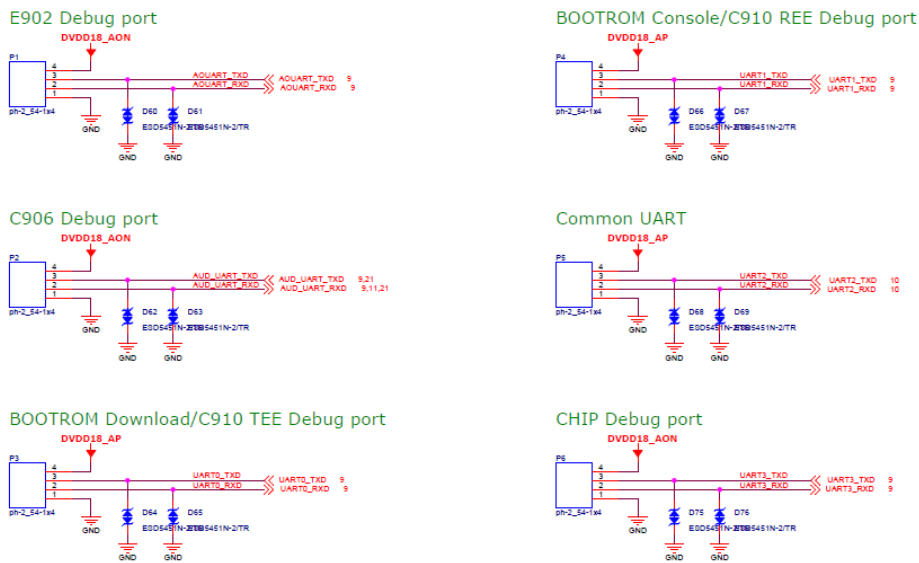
E902 Debug port

DVDD18_AON

P1
4
3
2
1
ph-2_54-1x4
GND
AOUART_TXD
AOUART_RXD
AOUART_TXD 9
AOUART_RXD 9
D60
D61
ESD5451N-2/TR
ESD5451N-2/TR
GND
GND

BOOTROM Console/C910 REE Debug port

DVDD18_AP

P4
4
3
2
1
ph-2_54-1x4
GND
UART1_TXD
UART1_RXD
UART1_TXD 9
UART1_RXD 9
D66
D67
ESD5451N-2/TR
ESD5451N-2/TR
GND
GND

C906 Debug port

DVDD18_AON

P2
4
3
2
1
ph-2_54-1x4
GND
AUD_UART_TXD
AUD_UART_RXD
AUD_UART_TXD 9,21
AUD_UART_RXD 9,11,21
D62
D63
ESD5451N-2/TR
ESD5451N-2/TR
GND
GND

Common UART

DVDD18_AP

P5
4
3
2
1
ph-2_54-1x4
GND
UART2_TXD
UART2_RXD
UART2_TXD 10
UART2_RXD 10
D68
D69
ESD5451N-2/TR
ESD5451N-2/TR
GND
GND

BOOTROM Download/C910 TEE Debug port

DVDD18_AP

P3
4
3
2
1
ph-2_54-1x4
GND
UART0_TXD
UART0_RXD
UART0_TXD 9
UART0_RXD 9
D64
D65
ESD5451N-2/TR
ESD5451N-2/TR
GND
GND

CHIP Debug port

DVDD18_AON

P6
4
3
2
1
ph-2_54-1x4
GND
UART3_TXD
UART3_RXD
UART3_TXD 9
UART3_RXD 9
D75
D76
ESD5451N-2/TR
ESD5451N-2/TR
GND
GND